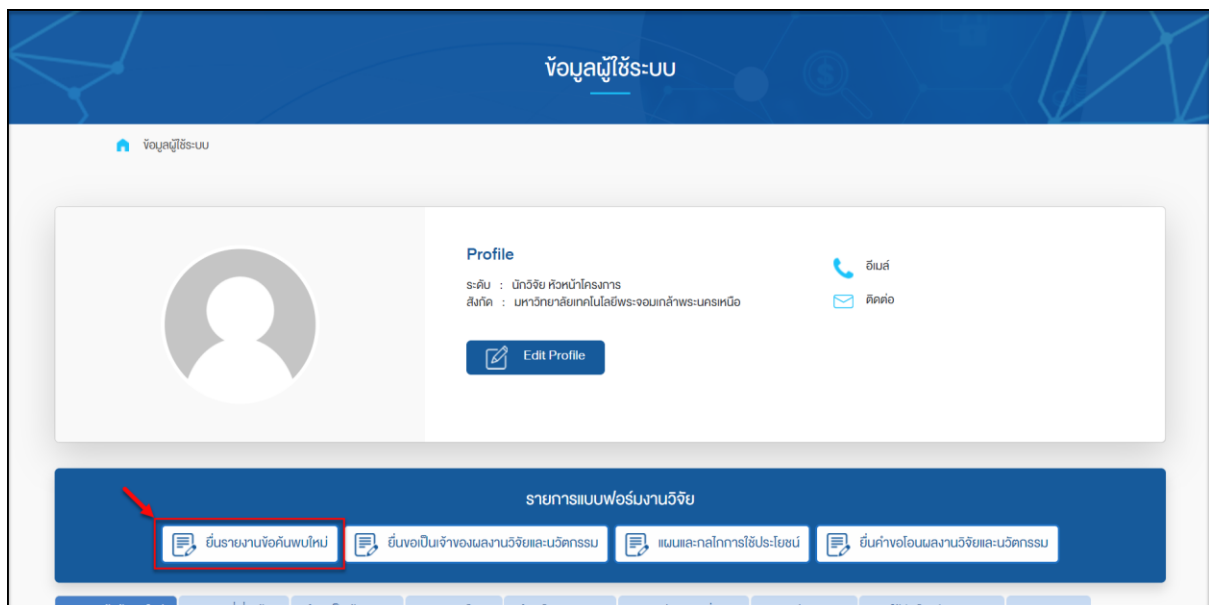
ข้อมูลผู้ใช้ระบบ

ข้อมูลผู้ใช้ระบบ

Profile

ระดับ : นักวิจัย หัวหน้าโครงการ
สังกัด : มหาวิทยาลัยเทคโนโลยีพระจอมเกล้าพระนครเหนือ

อีเมล์

ติดต่อ

Edit Profile

รายการแบบฟอร์มงานวิจัย

ยื่นรายงานข้อค้นพบใหม่

ยื่นขอเป็นเจ้าของผลงานวิจัยและนวัตกรรม

แผนและกลไกการใช้ประโยชน์

ยื่นคำขอโอนผลงานวิจัยและนวัตกรรม